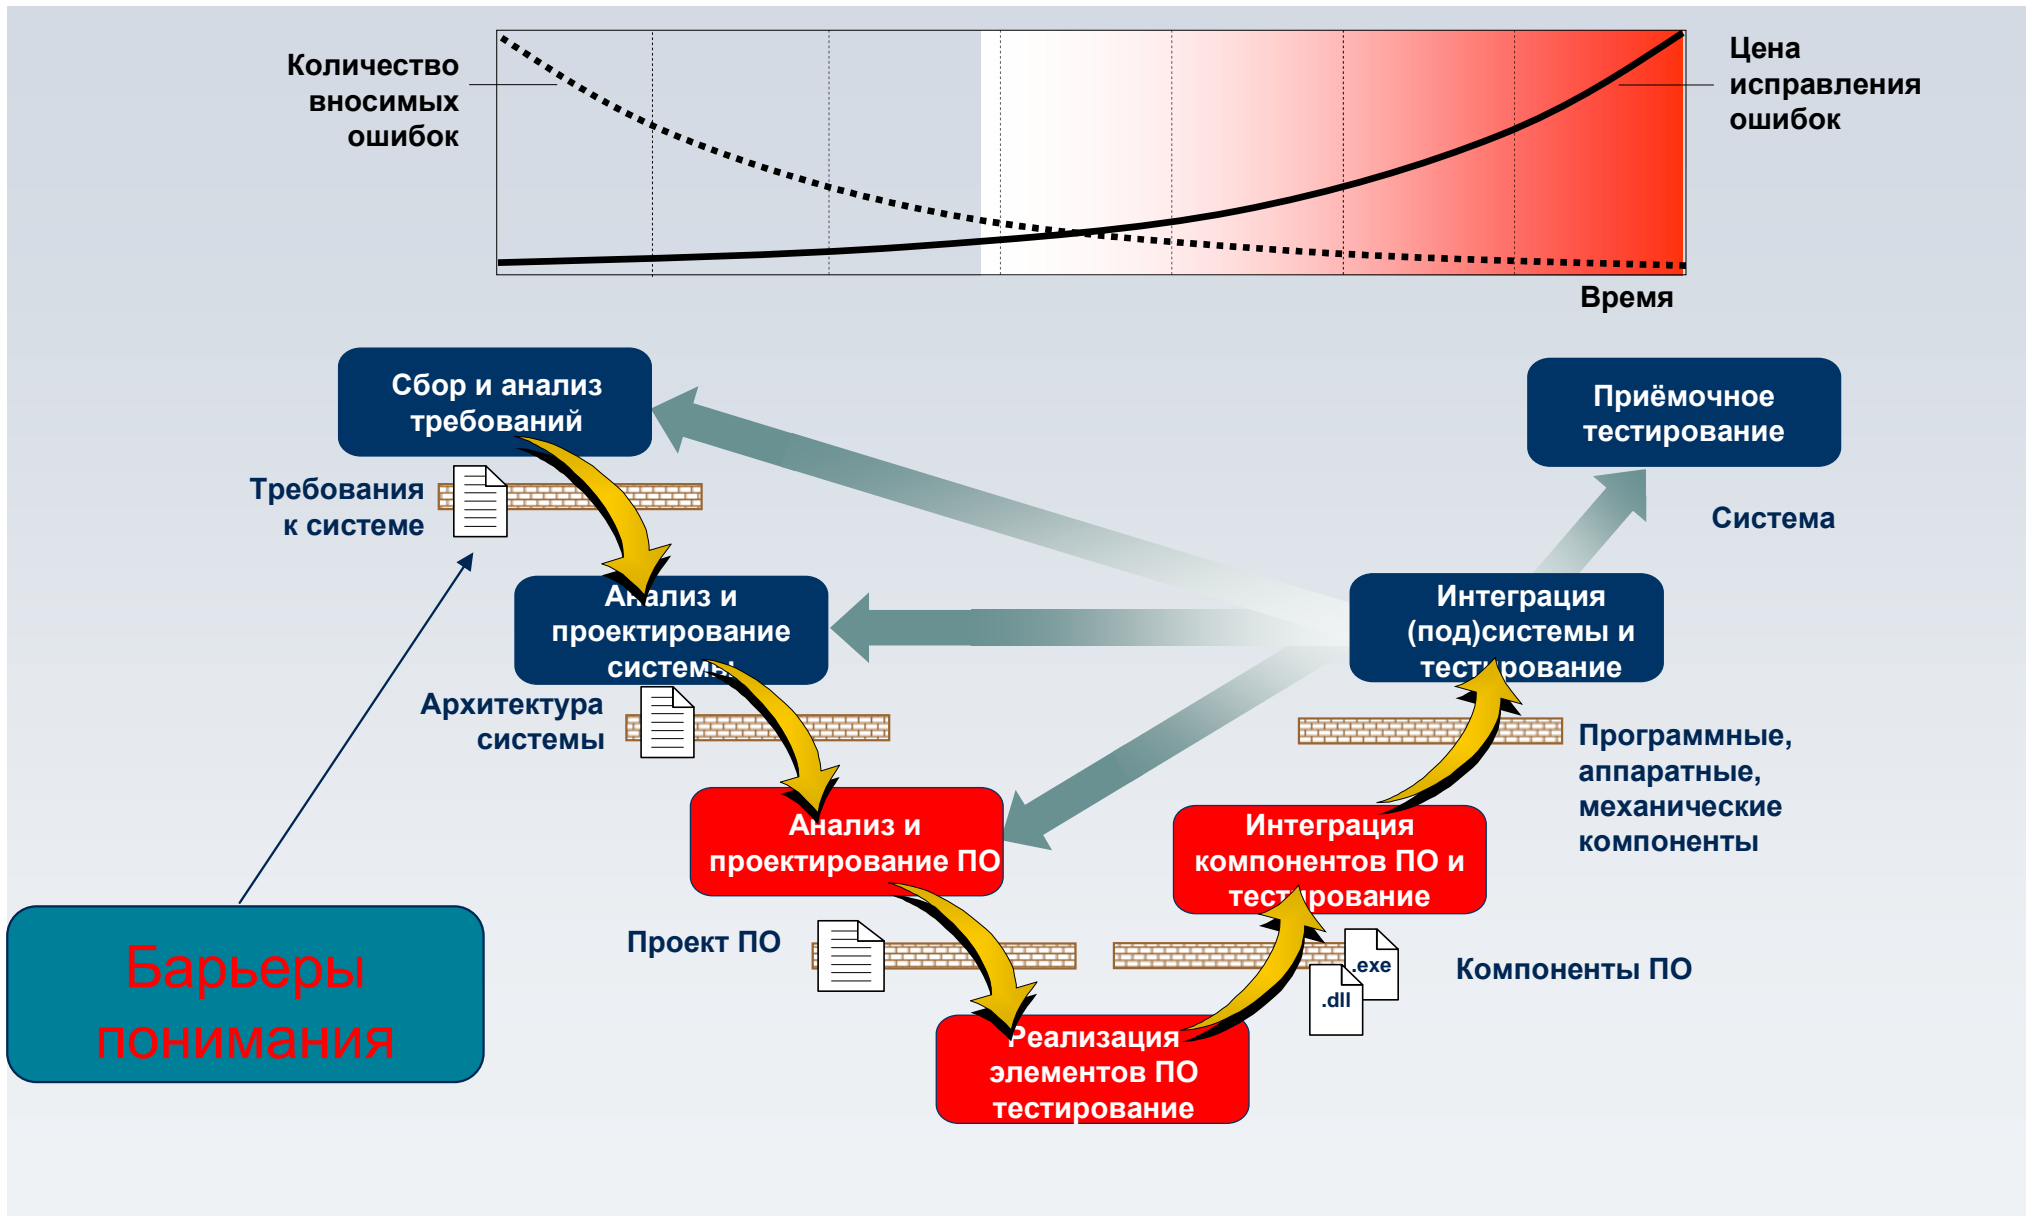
Количество вносимых ошибок

Цена исправления ошибок

Время

Сбор и анализ требований

Приёмочное тестирование

Требования к системе

Система

Анализ и проектирование системы

Интеграция (под)системы и тестирование

Архитектура системы

Программные, аппаратные, механические компоненты

Анализ и проектирование ПО

Интеграция компонентов ПО и тестирование

Барьеры понимания

Проект ПО

.exe

.dll

Компоненты ПО

Реализация элементов ПО тестирование